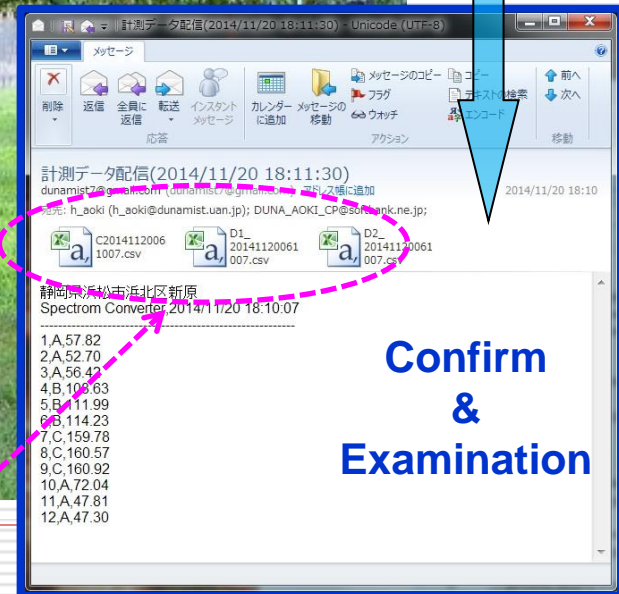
計測データ配信(2014/11/20 18:11:30) - Unicode (UTF-8)

メッセージ

削除
返信
全員に返信
転送
インスタントメッセージ
応答
カレンダーに追加
メッセージの移動
メッセージのコピー
フラグ
ウォッチ
コピー
テキストの検索
エンコード
アクション
前へ
次へ
移動

計測データ配信(2014/11/20 18:11:30)
dunamist7@gmail.com (dunamist7@gmail.com) アドレス帳に追加
2014/11/20 18:10
宛先: h_aoki (h_aoki@dunamist.uan.jp); DUNA_AOKI_CP@softbank.ne.jp;

C20141120061007.csv
D1_20141120061007.csv
D2_20141120061007.csv

静岡県浜松市浜北区新原
Spectrom Converter,2014/11/20 18:10:07
-----------------------------------------------------
1,A,57.82
2,A,52.70
3,A,56.42
4,B,106.63
5,B,111.99
6,B,114.23
7,C,159.78
8,C,160.57
9,C,160.92
10,A,72.04
11,A,47.81
12,A,47.30

Confirm
&
Examination